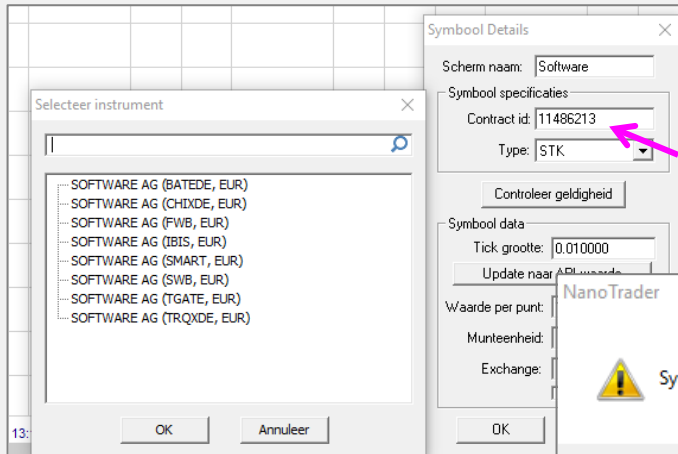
Selecteer instrument

SOFTWARE AG (BATEDE, EUR)
SOFTWARE AG (CHIXDE, EUR)
SOFTWARE AG (FWB, EUR)
SOFTWARE AG (IBIS, EUR)
SOFTWARE AG (SMART, EUR)
SOFTWARE AG (SWB, EUR)
SOFTWARE AG (TGATE, EUR)
SOFTWARE AG (TRQXDE, EUR)

OK
Annuleer

13:

Symbool Details
Scherm naam: Software
Symbool specificaties
Contract id: 11486213
Type: STK
Controleer geldigheid
Symbool data
Tick grootte: 0.010000
Update naar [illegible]
Waarde per punt:
Munteenheid:
Exchange:
OK

NanoTrader
Sy